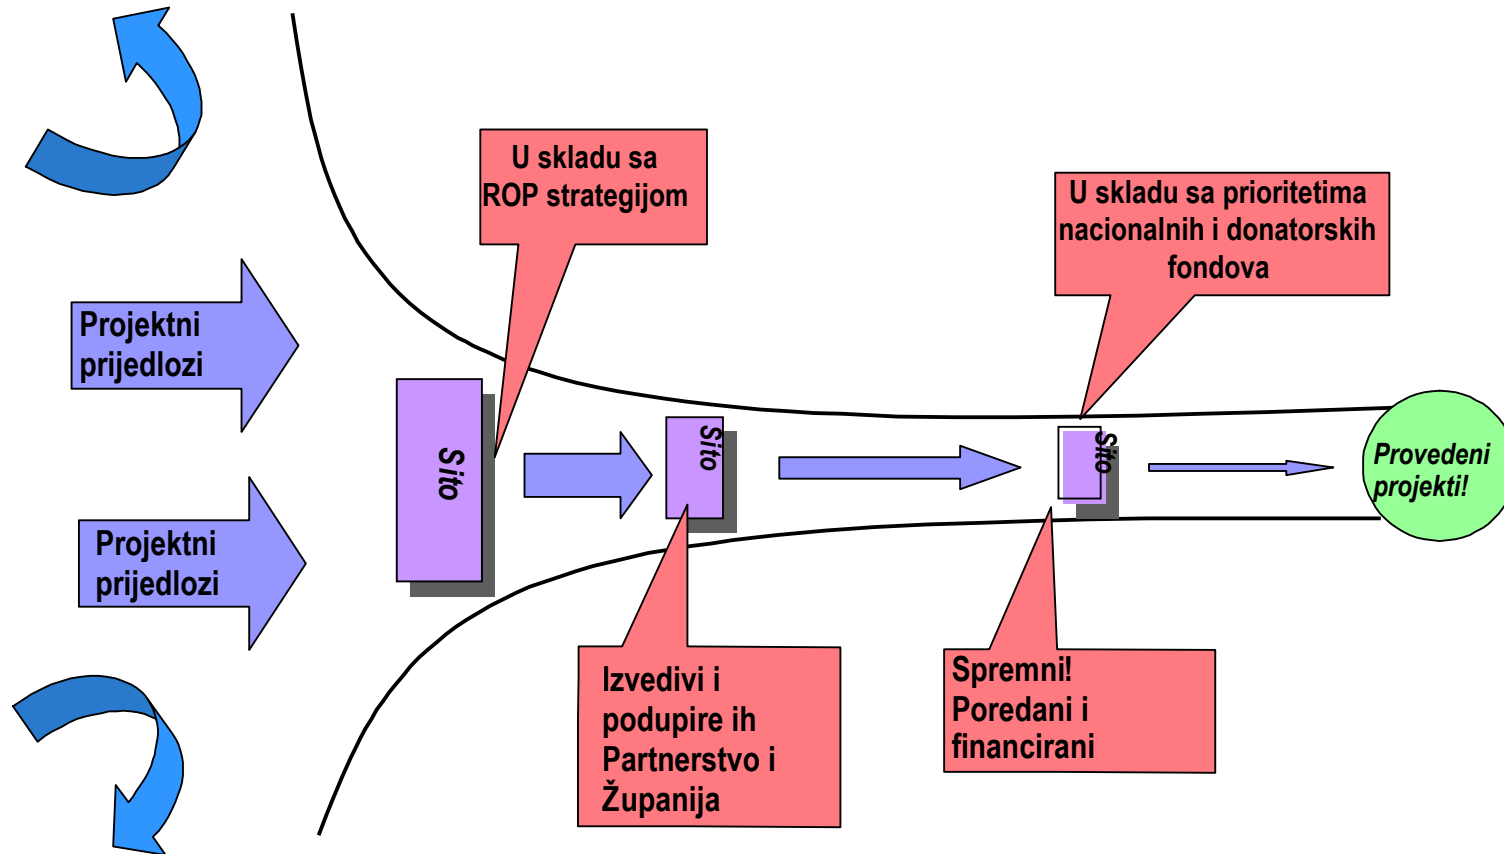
U skladu sa ROP strategijom

U skladu sa prioritetima nacionalnih i donatorskih fondova

Projektni prijedlozi

Projektni prijedlozi

Sito

Sito

Sito

Provedeni projekti!

Izvedivi i podupire ih Partnerstvo i Županija

Spremni! Poredani i financirani